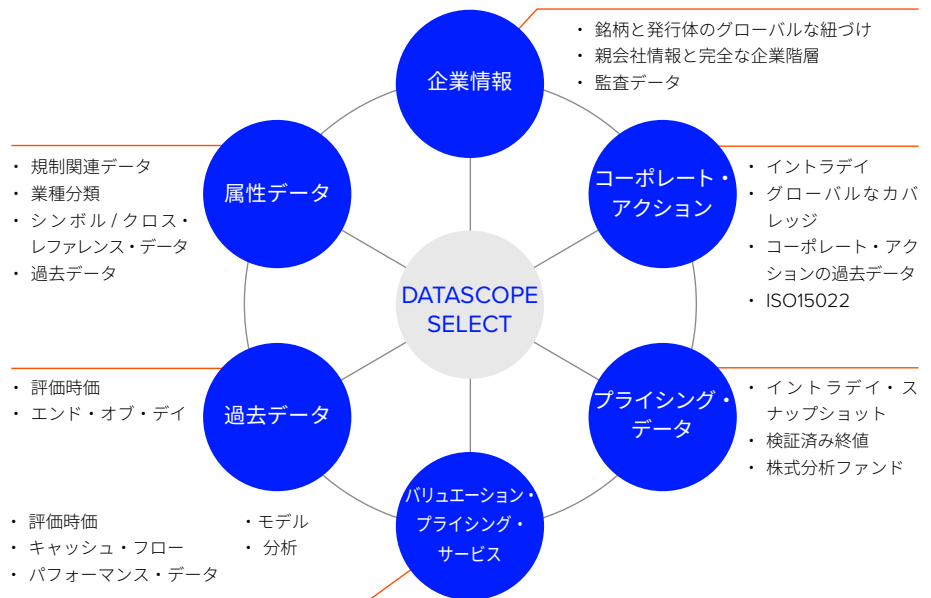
企業情報

・ 銘柄と発行体のグローバルな紐づけ
・ 親会社情報と完全な企業階層
・ 監査データ

属性データ

・ 規制関連データ
・ 業種分類
・ シンボル / クロス・レファレンス・データ
・ 過去データ

コーポレート・アクション

・ イントラデイ
・ グローバルなカバレッジ
・ コーポレート・アクションの過去データ
・ ISO15022

DATASCOPE SELECT

過去データ

・ 評価時価
・ エンド・オブ・デイ

プライシング・データ

・ イントラデイ・スナップショット
・ 検証済み終値
・ 株式分析ファンド

バリュエーション・プライシング・サービス

・ 評価時価
・ キャッシュ・フロー
・ パフォーマンス・データ

・モデル
・ 分析